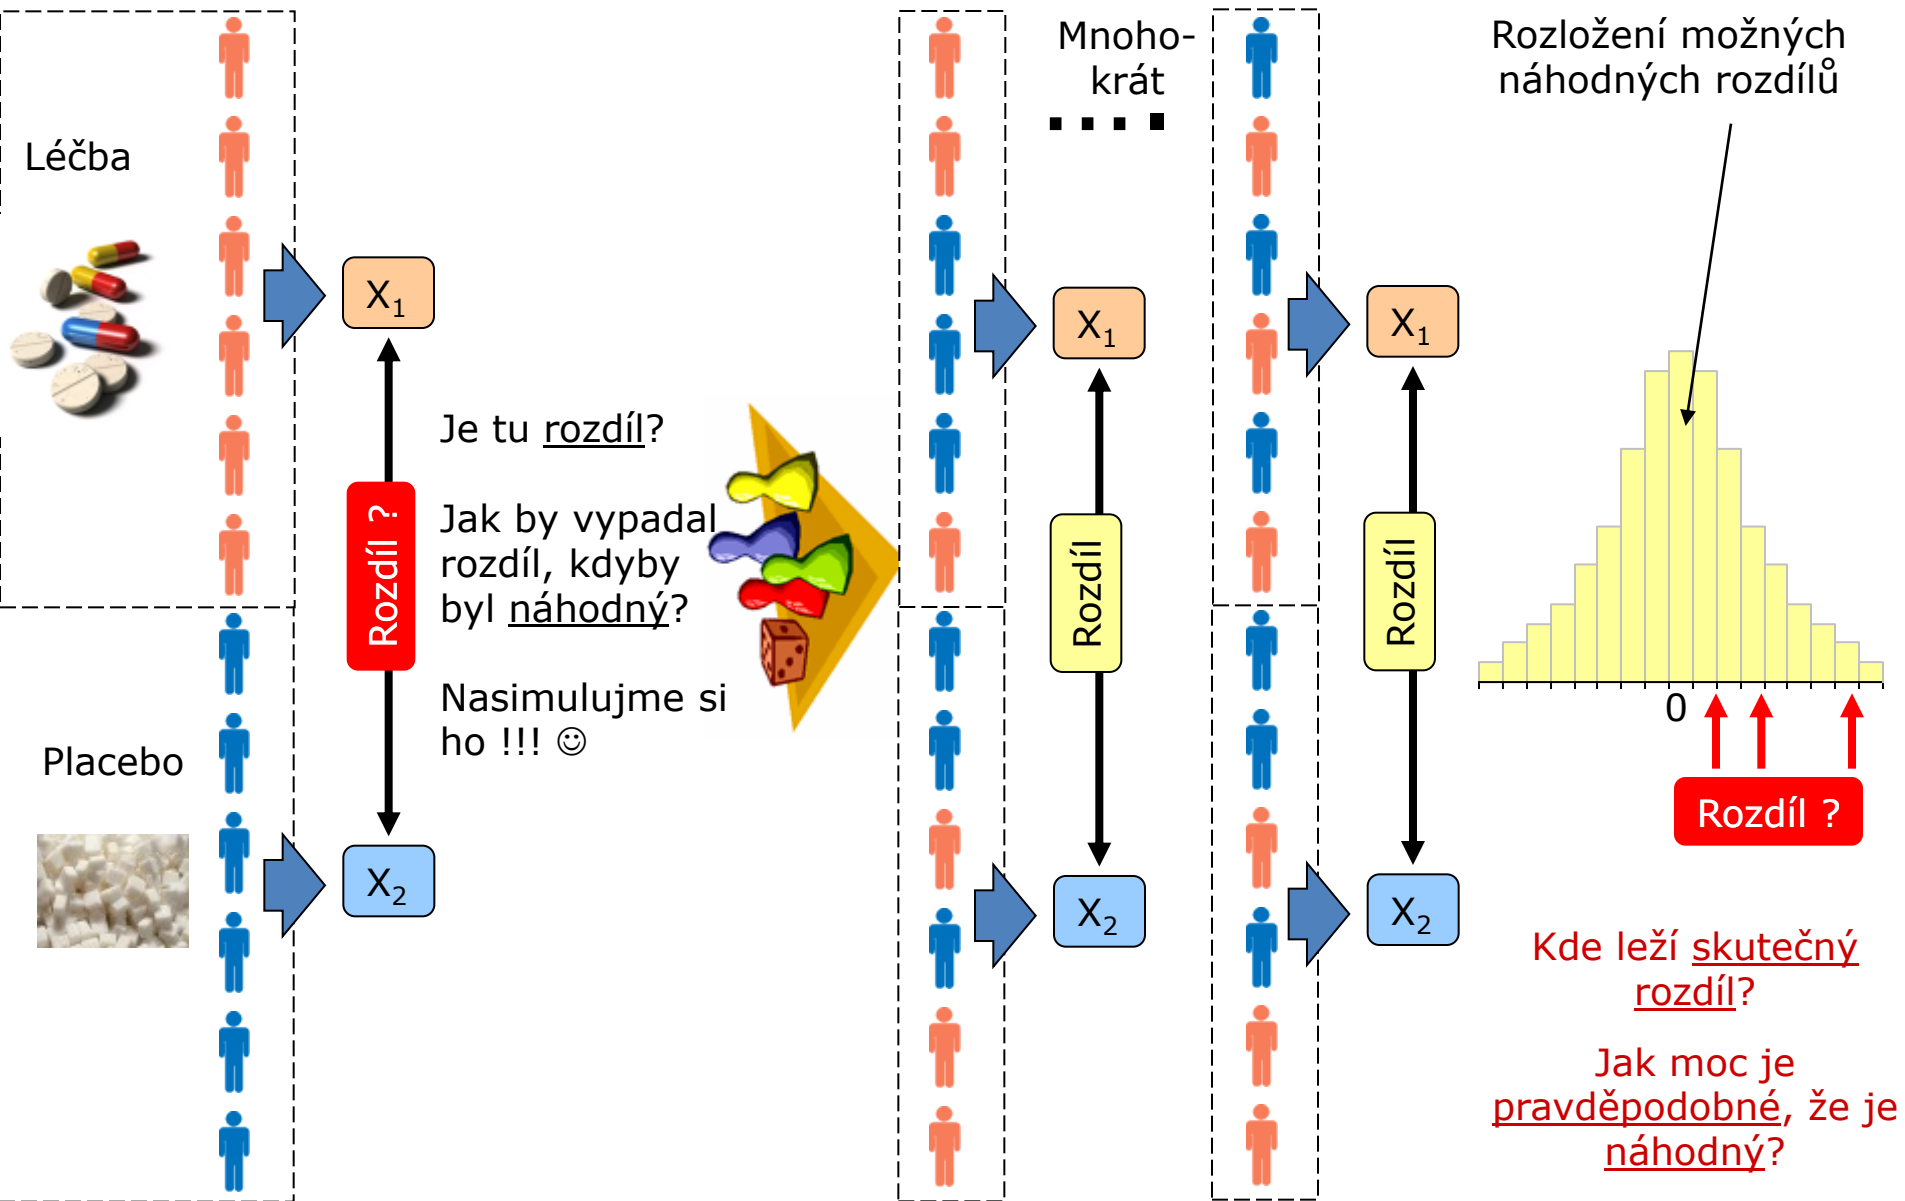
Léčba

Placebo

$X_1$

Rozdíl ?

$X_2$

Je tu rozdíl?

Jak by vypadal rozdíl, kdyby byl náhodný?

Nasimulujme si ho !!! ☺

$X_1$

Rozdíl

$X_2$

Mnoho-krát

. . . .

$X_1$

Rozdíl

$X_2$

Rozložení možných náhodných rozdílů

0

Rozdíl ?

Kde leží skutečný rozdíl?

Jak moc je pravděpodobné, že je náhodný?